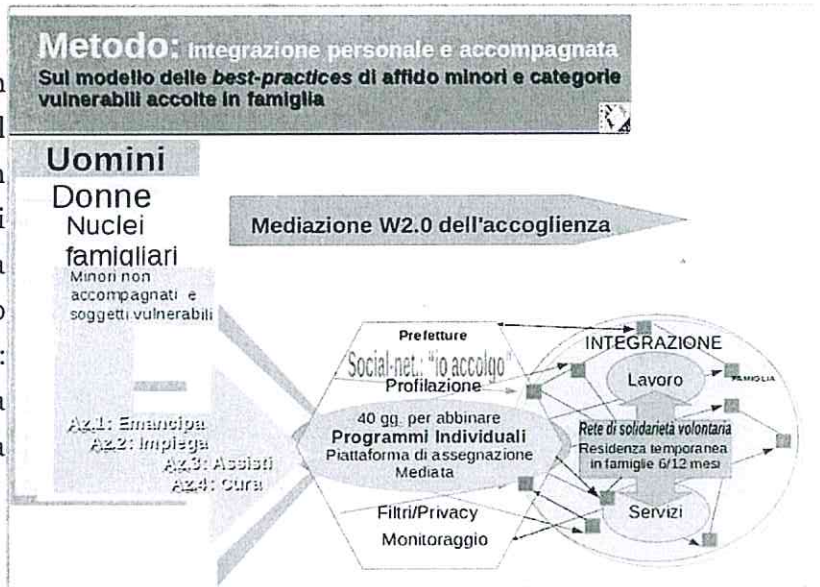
Metodo: Integrazione personale e accompagnata
Sul modello delle *best-practices* di affido minori e categorie vulnerabili accolte in famiglia

Uomini
Donne
Nuclei famigliari
Minori non accompagnati e soggetti vulnerabili

Mediazione W2.0 dell'accoglienza

Az.1: Emancipa
Az.2: Impiega
Az.3: Assisti
Az.4: Cura

Prefetture
Social-net.: "io accolgo"
Profilazione
40 gg. per abbinare
Programmi Individuali
Piattaforma di assegnazione Mediata
Filtri/Privacy
Monitoraggio

INTEGRAZIONE
Lavoro
FAMIGLIA
Rete di solidarietà volontaria
Residenza temporanea in famiglie 6/12 mesi
Servizi